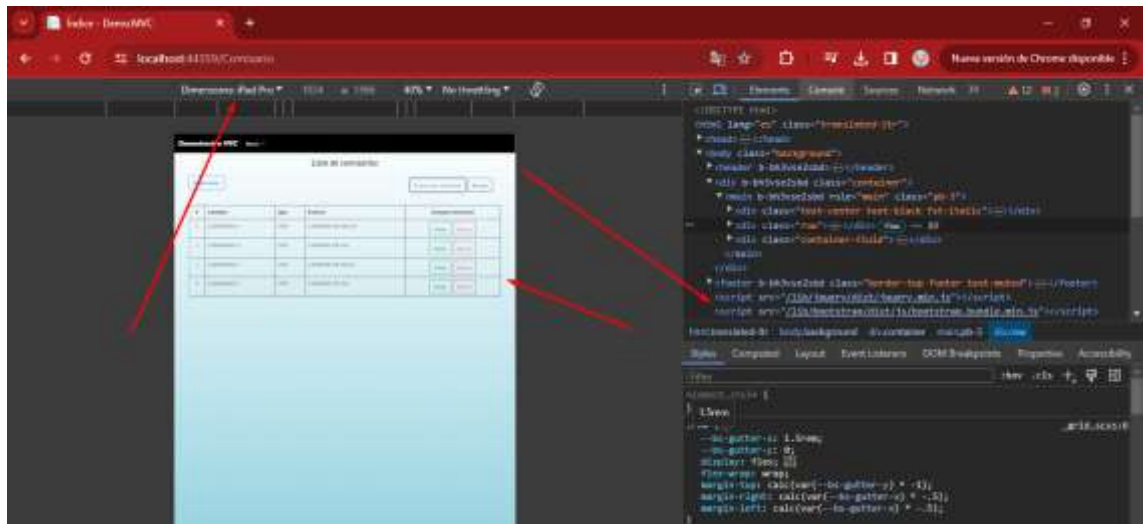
Index - DemoMVC

localhost:44359/Comisario

Nueva versión de Chrome disponible

Dimensiones: iPad Pro ▾ 1024 × 1366 40% ▾ No throttling ▾

Elements Console Sources Network

DemoIdentity MVC

Lista de comisarios

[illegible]

<!DOCTYPE html>
<html lang="es" class="translated-ltr">
▸ <head> ⋯ </head>
▾ <body class="background">
▸ <header b-bh3vse2sbd> ⋯ </header>
▾ <div b-bh3vse2sbd class="container">
▾ <main b-bh3vse2sbd role="main" class="pb-3">
▸ <div class="text-center text-black fst-italic"> ⋯ </div>
▸ <div class="row"> ⋯ </div> flex == $0
▸ <div class="container-fluid"> ⋯ </div>
</main>
</div>
▸ <footer b-bh3vse2sbd class="border-top footer text-muted"> ⋯ </footer>
<script src="/lib/jquery/dist/jquery.min.js"></script>
<script src="/lib/bootstrap/dist/js/bootstrap.bundle.min.js"></script>

html.translated-ltr body.background div.container main.pb-3 div.row

Styles Computed Layout Event Listeners DOM Breakpoints Properties Accessibility

Filter :hov .cls +

element.style {
1.5rem
}

_grid.scss:6

--bs-gutter-x: 1.5rem;
--bs-gutter-y: 0;
display: flex;
flex-wrap: wrap;
margin-top: calc(var(--bs-gutter-y) * -1);
margin-right: calc(var(--bs-gutter-x) * -.5);
margin-left: calc(var(--bs-gutter-x) * -.5);